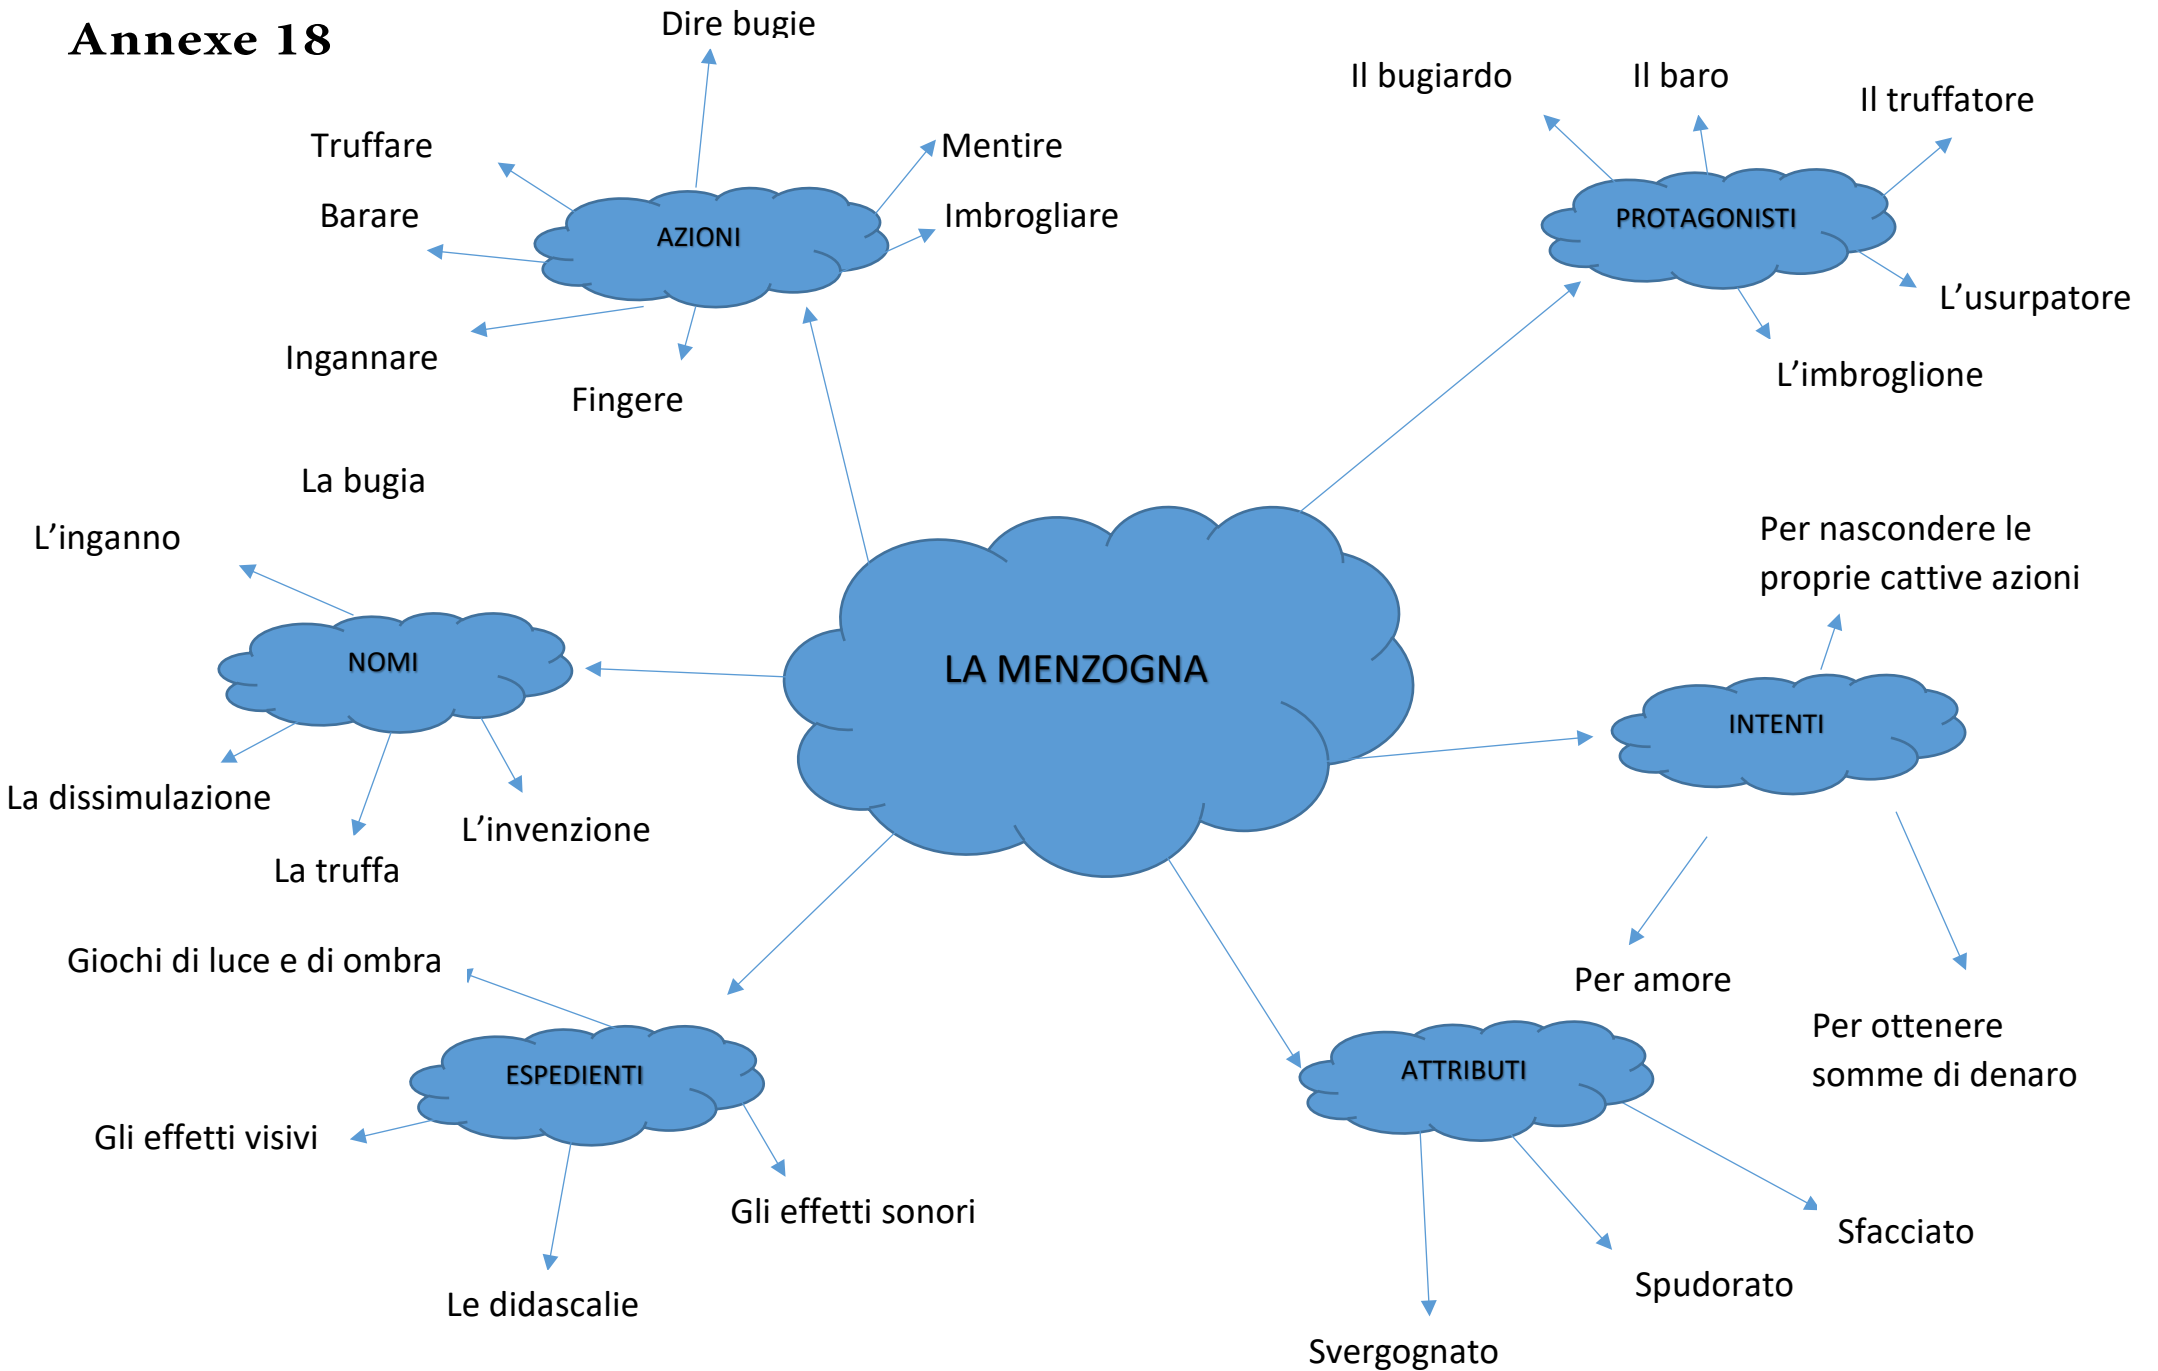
Annexe 18

LA MENZOGNA

AZIONI

Dire bugie

Truffare

Mentire

Barare

Imbrogliare

Ingannare

Fingere

PROTAGONISTI

Il bugiardo

Il baro

Il truffatore

L'usurpatore

L'imbroglione

NOMI

La bugia

L'inganno

La dissimulazione

La truffa

L'invenzione

INTENTI

Per nascondere le proprie cattive azioni

Per amore

Per ottenere somme di denaro

ESPEDIENTI

Giochi di luce e di ombra

Gli effetti visivi

Gli effetti sonori

Le didascalie

ATTRIBUTI

Sfacciato

Spudorato

Svergognato